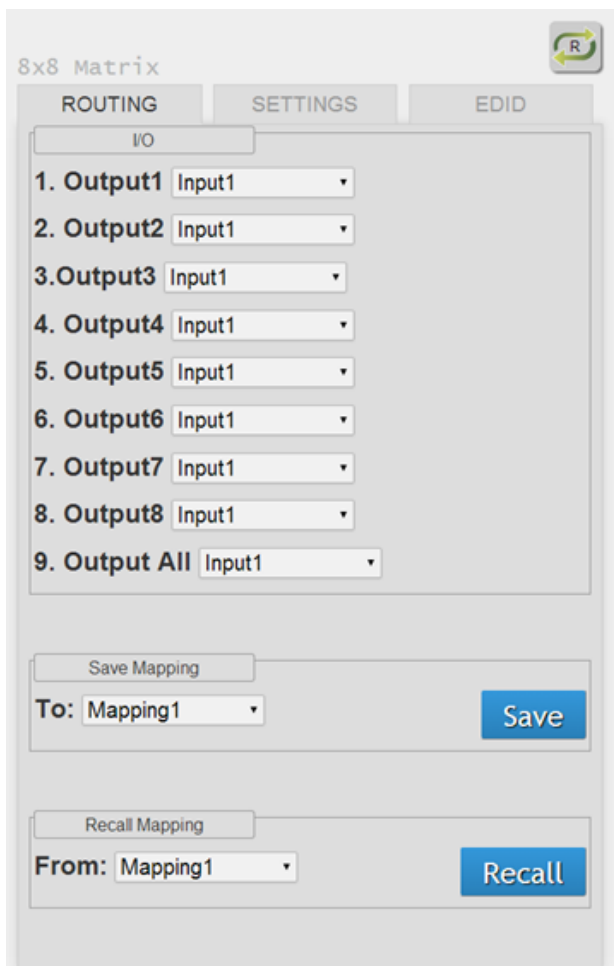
R

8x8 Matrix

ROUTING SETTINGS EDID

I/O

1. Output1 Input1

2. Output2 Input1

3.Output3 Input1

4. Output4 Input1

5. Output5 Input1

6. Output6 Input1

7. Output7 Input1

8. Output8 Input1

9. Output All Input1

Save Mapping

To: Mapping1

Save

Recall Mapping

From: Mapping1

Recall